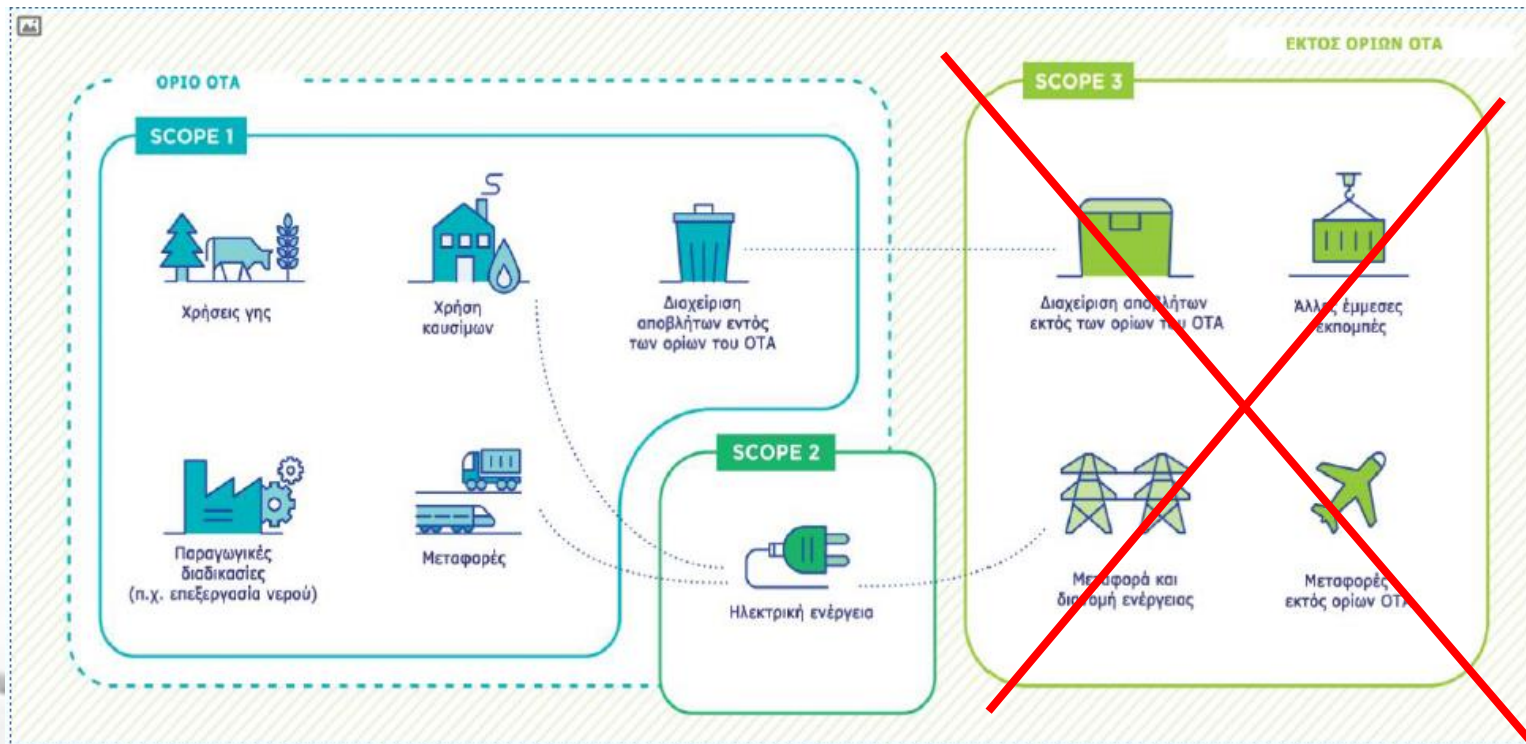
ΕΚΤΟΣ ΟΡΙΩΝ ΟΤΑ

ΟΡΙΟ ΟΤΑ

SCOPE 1

Χρήσεις γης

Χρήση καυσίμων

Διαχείριση αποβλήτων εντός των ορίων του ΟΤΑ

Παραγωγικές διαδικασίες (π.χ. επεξεργασία νερού)

Μεταφορές

SCOPE 2

Ηλεκτρική ενέργεια

SCOPE 3

Διαχείριση αποβλήτων εκτός των ορίων του ΟΤΑ

Άλλες έμμεσες εκπομπές

Μεταφορά και διανομή ενέργειας

Μεταφορές εκτός ορίων ΟΤΑ